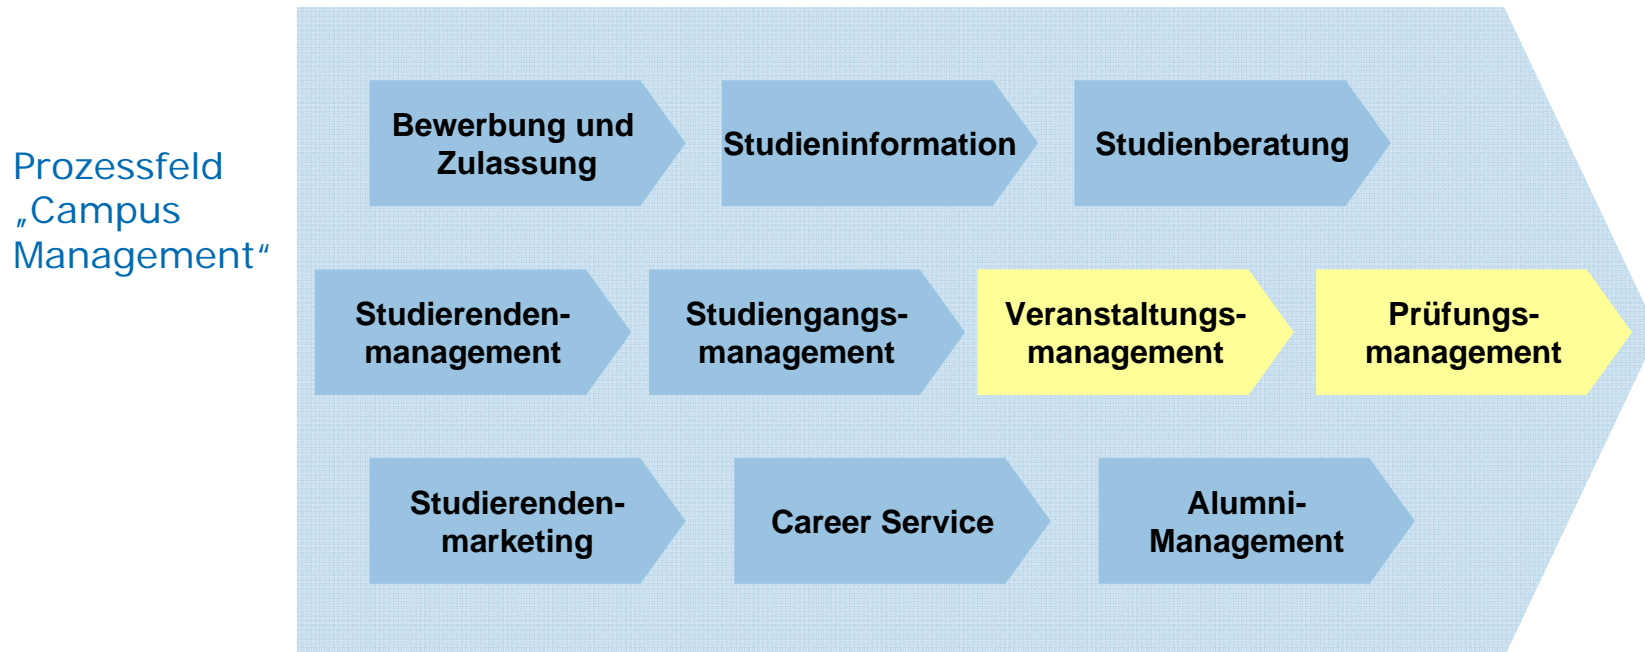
Prozessfeld „Campus Management“

Bewerbung und Zulassung

Studieninformation

Studienberatung

Studierenden-management

Studiengangs-management

Veranstaltungs-management

Prüfungs-management

Studierenden-marketing

Career Service

Alumni-Management